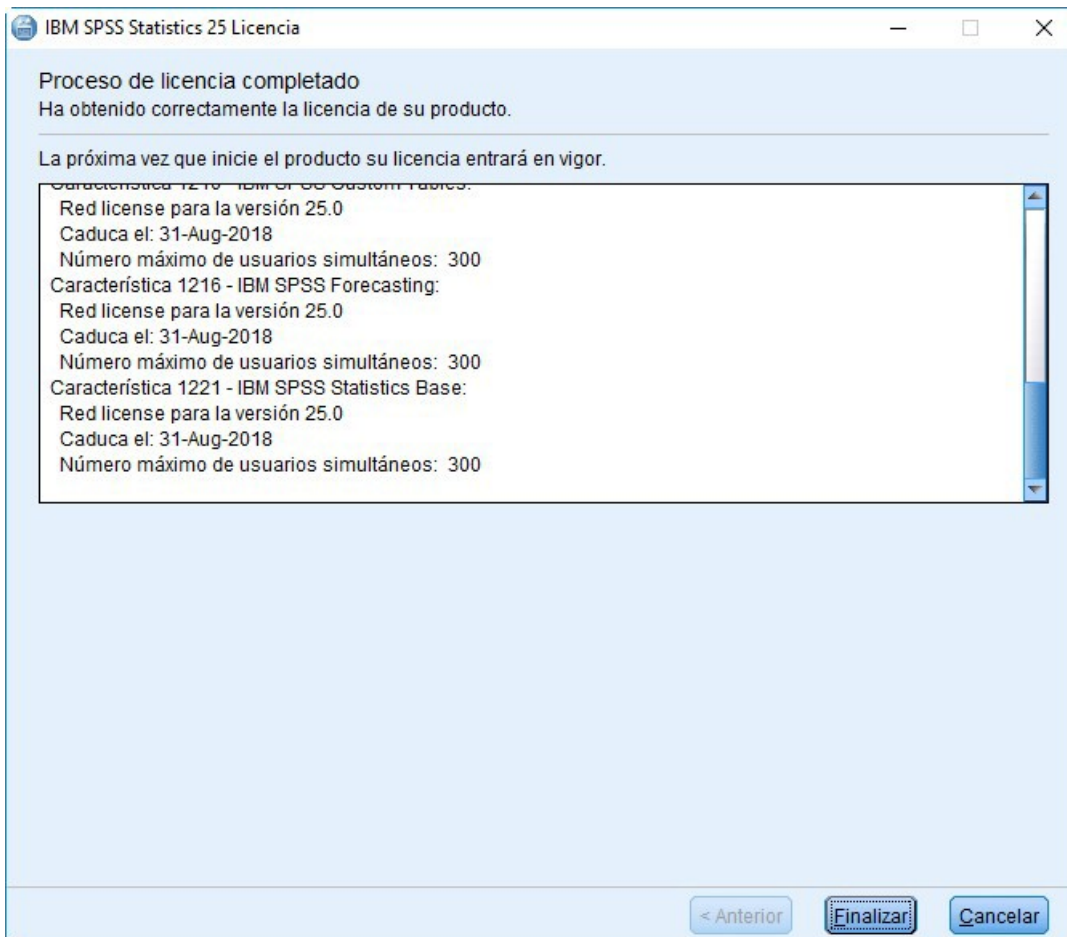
IBM SPSS Statistics 25 Licencia

Proceso de licencia completado
Ha obtenido correctamente la licencia de su producto.

La próxima vez que inicie el producto su licencia entrará en vigor.

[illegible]
Red license para la versión 25.0
Caduca el: 31-Aug-2018
Número máximo de usuarios simultáneos: 300
Característica 1216 - IBM SPSS Forecasting:
Red license para la versión 25.0
Caduca el: 31-Aug-2018
Número máximo de usuarios simultáneos: 300
Característica 1221 - IBM SPSS Statistics Base:
Red license para la versión 25.0
Caduca el: 31-Aug-2018
Número máximo de usuarios simultáneos: 300

< Anterior
Finalizar
Cancelar